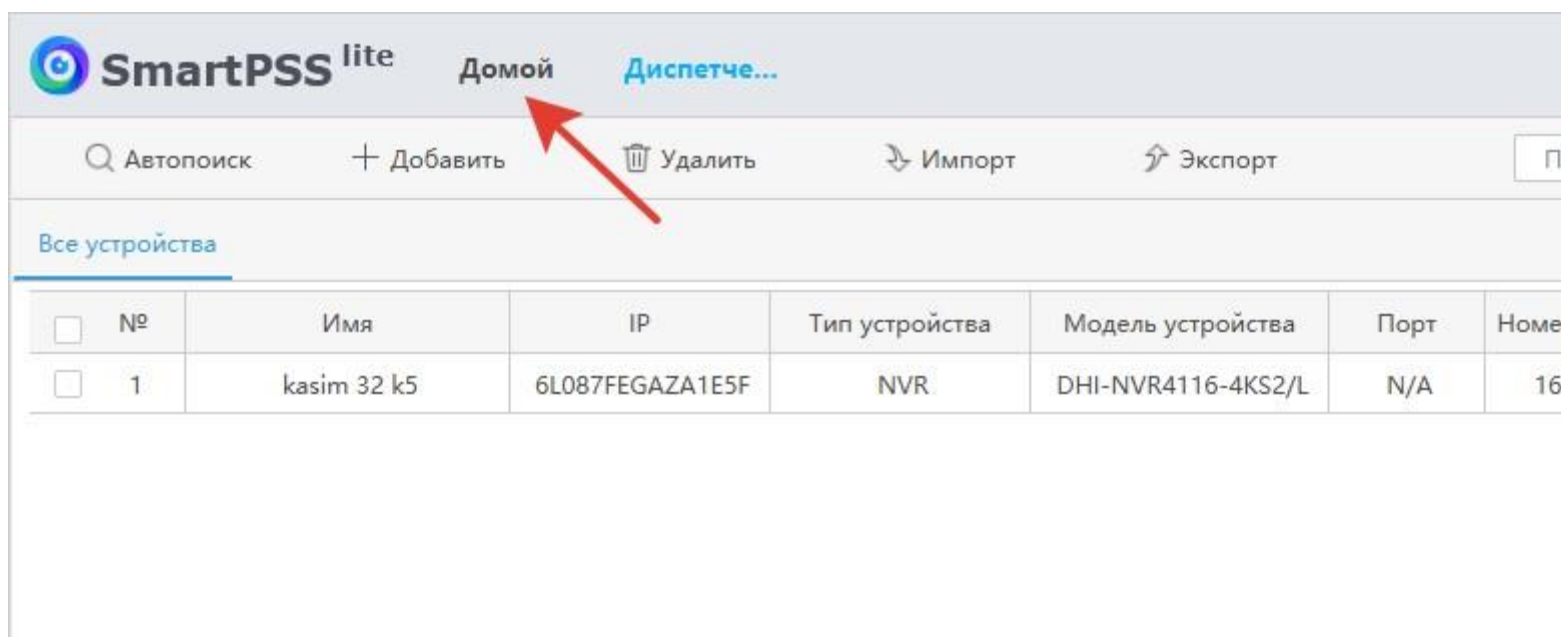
SmartPSS lite Домой Диспетче...

Автопоиск + Добавить Удалить Импорт Экспорт П

Все устройства

| | № | Имя | IP | Тип устройства | Модель устройства | Порт | Номе |
|---|---|---|---|---|---|---|---|
| | 1 | kasim 32 k5 | 6L087FEGAZA1E5F | NVR | DHI-NVR4116-4KS2/L | N/A | 16 |